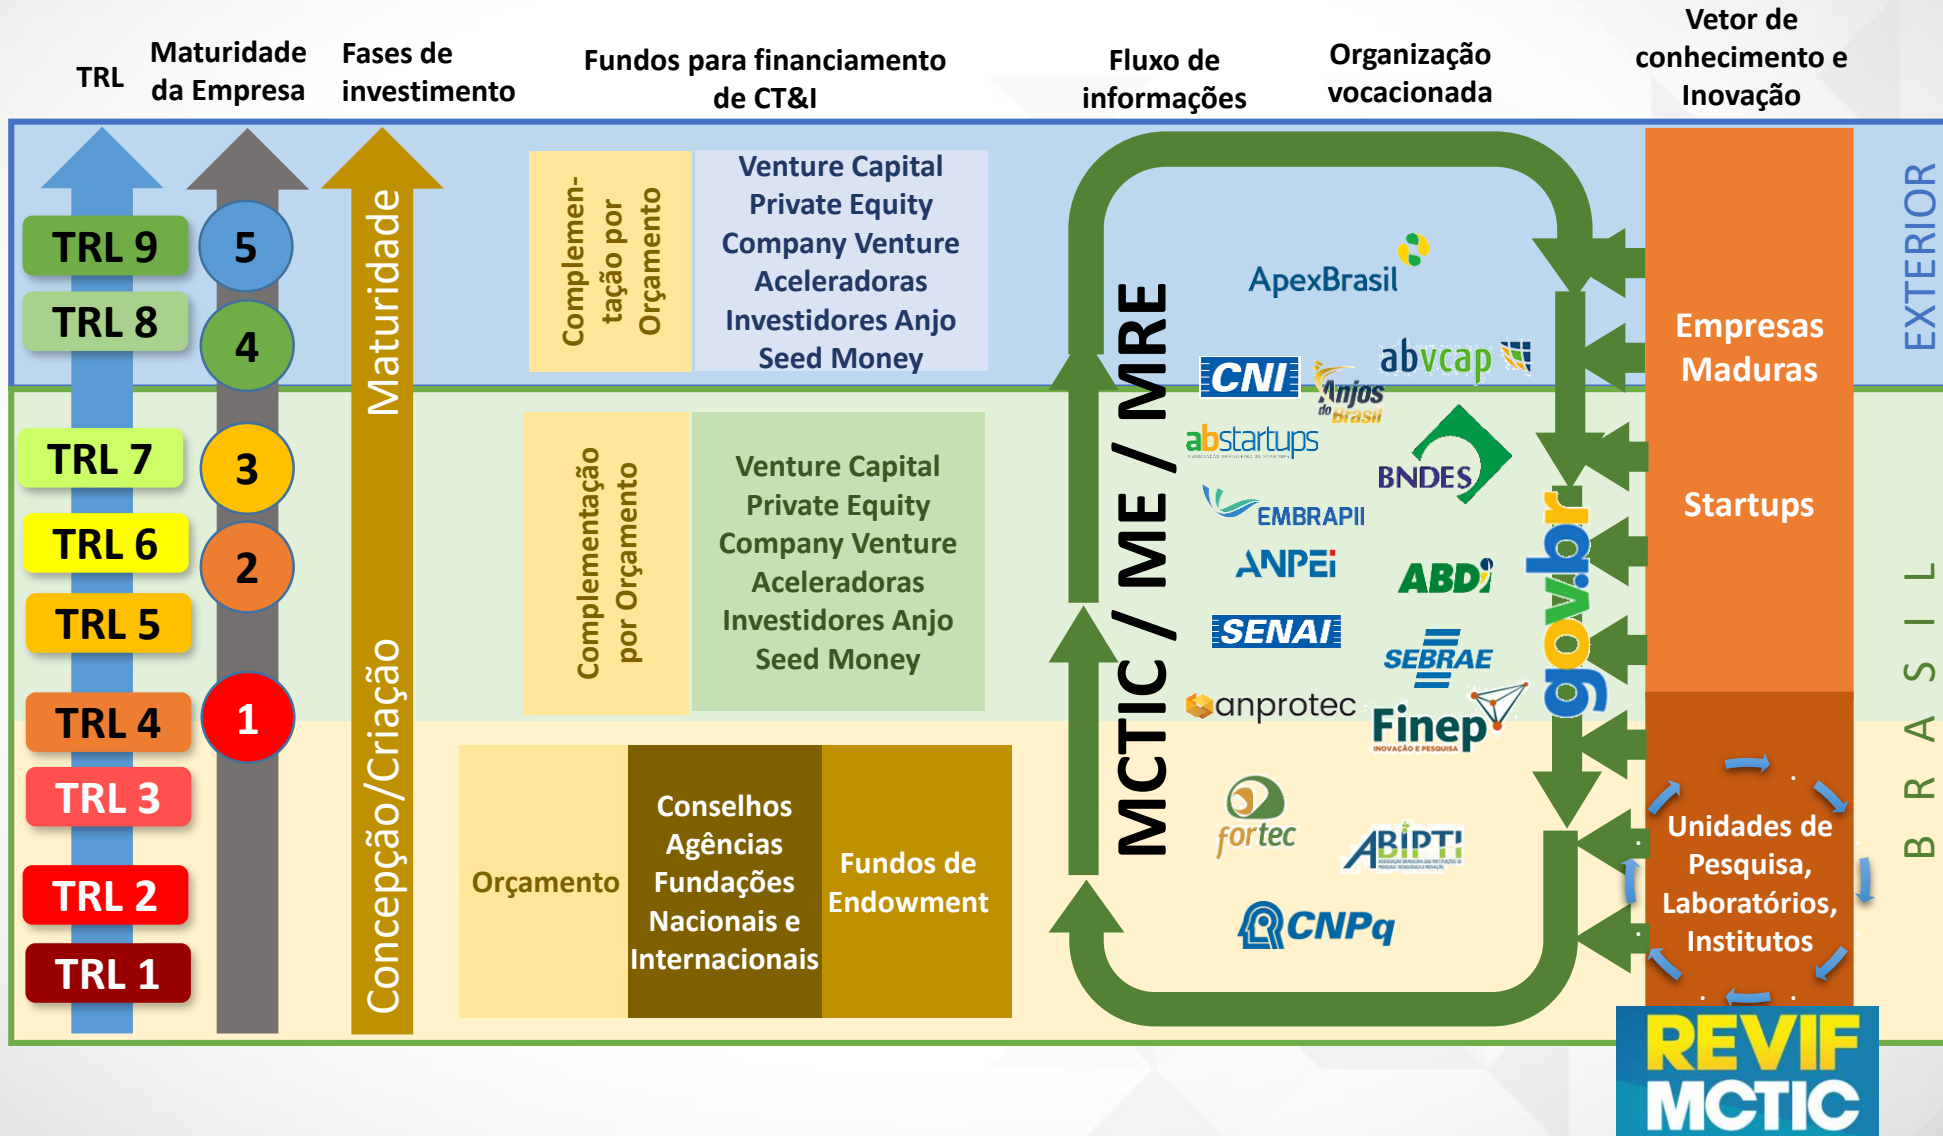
TRL

Maturidade da Empresa

Fases de investimento

Fundos para financiamento de CT&I

Fluxo de informações

Organização vocacionada

Vetor de conhecimento e Inovação

TRL 9
TRL 8
TRL 7
TRL 6
TRL 5
TRL 4
TRL 3
TRL 2
TRL 1

5
4
3
2
1

Maturidade

Concepção/Criação

Complementação por Orçamento

Venture Capital
Private Equity
Company Venture
Aceleradoras
Investidores Anjo
Seed Money

Complementação por Orçamento

Venture Capital
Private Equity
Company Venture
Aceleradoras
Investidores Anjo
Seed Money

Orçamento

Conselhos
Agências
Fundações
Nacionais e
Internacionais

Fundos de Endowment

MCTIC / ME / MRE

ApexBrasil
CNI
Anjos do Brasil
abvcap
abstartups
BNDES
EMBRAPII
ANPEI
ABDI
SENAI
SEBRAE
anprotec
Finep
fortec
ABIPTI
CNPq

gov.br

Empresas Maduras

Startups

Unidades de Pesquisa, Laboratórios, Institutos

EXTERIOR

BRASIL

REVIF
MCTIC